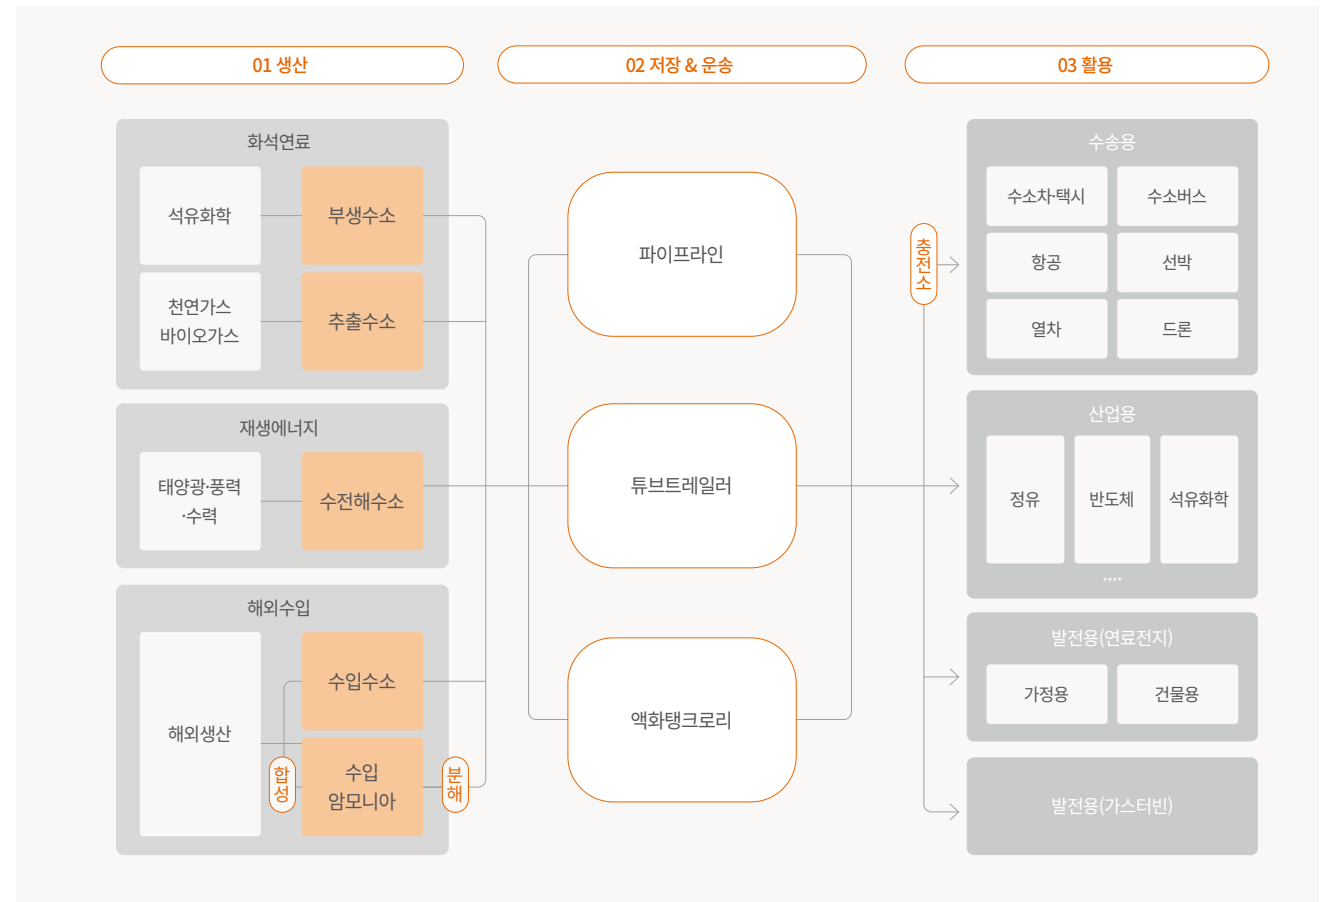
01 생산

02 저장 & 운송

03 활용

화석연료

석유화학

부생수소

천연가스
바이오가스

추출수소

재생에너지

태양광·풍력
·수력

수전해수소

해외수입

해외생산

수입수소

합성

수입
암모니아

분해

파이프라인

튜브트레일러

액화탱크로리

충전소

수송용

수소차·택시

수소버스

항공

선박

열차

드론

산업용

정유

반도체

석유화학

....

발전용(연료전지)

가정용

건물용

발전용(가스터빈)